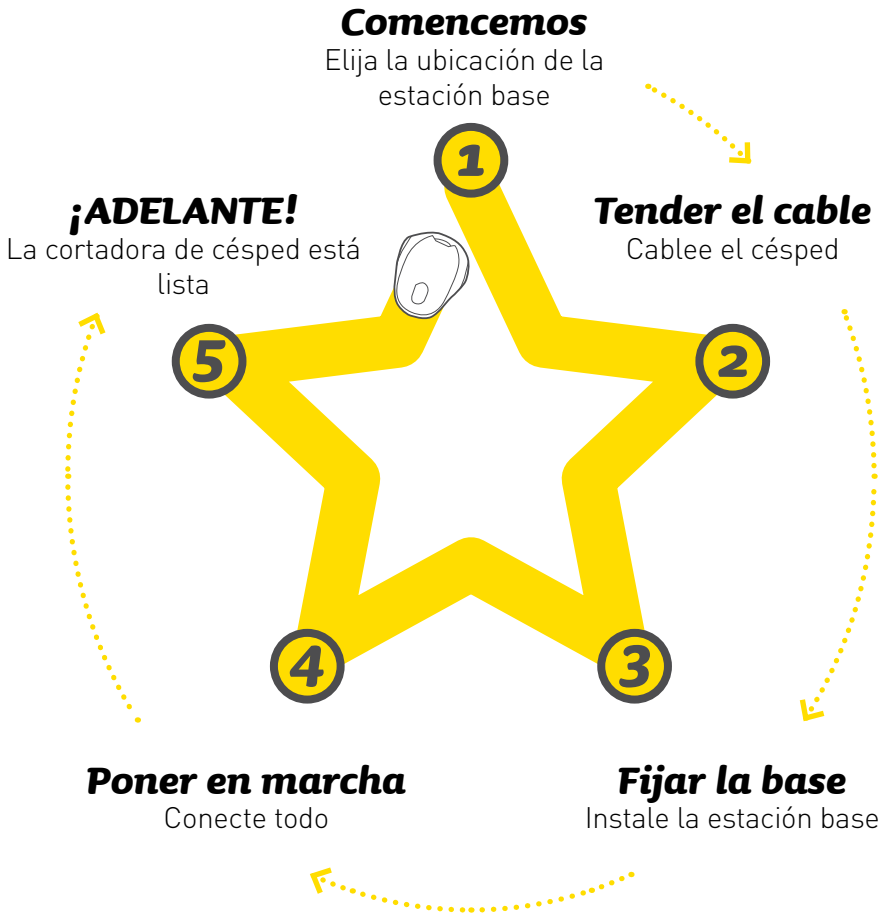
Comencemos
Elija la ubicación de la estación base

1

Tender el cable
Cablee el césped

2

¡ADELANTE!
La cortadora de césped está lista

5

4

3

Poner en marcha
Conecte todo

Fijar la base
Instale la estación base